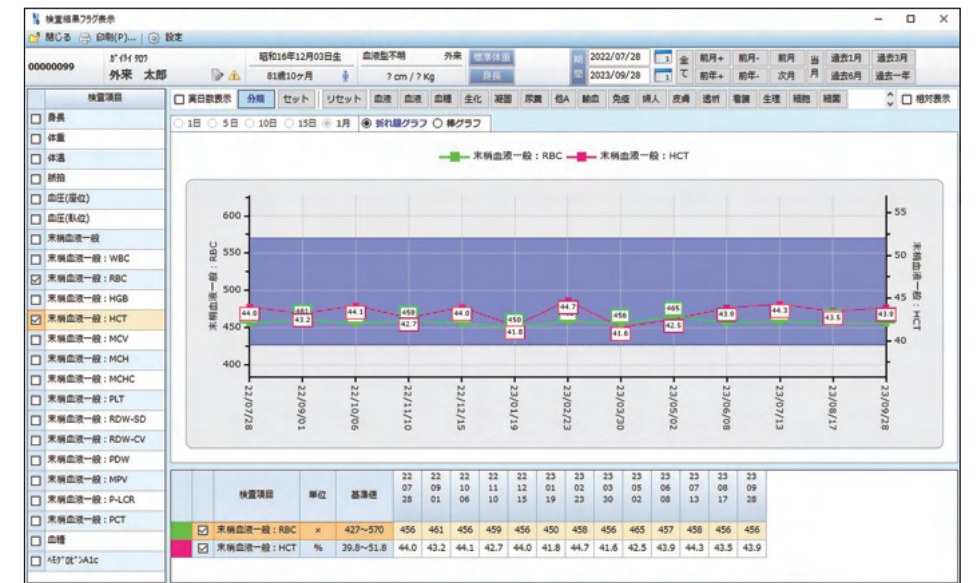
検査結果フラグ表示

閉じる　印刷(P)...　設定

00000099　ｶﾞｲﾗｲ ﾀﾛｳ 外来 太郎

昭和16年12月03日生　81歳10ヶ月

血液型不明　外来　標準体重　? cm / ? Kg　身長

期 2022/07/28　期 2023/09/28　全て　前月+　前年+　前月-　前年-　前月　次月　当月　過去1月　過去6月　過去3月　過去一年

検査項目
身長
体重
体温
脈拍
血圧(座位)
血圧(臥位)
末梢血液一般
末梢血液一般：WBC
末梢血液一般：RBC
末梢血液一般：HGB
末梢血液一般：HCT
末梢血液一般：MCV
末梢血液一般：MCH
末梢血液一般：MCHC
末梢血液一般：PLT
末梢血液一般：RDW-SD
末梢血液一般：RDW-CV
末梢血液一般：PDW
末梢血液一般：MPV
末梢血液一般：P-LCR
末梢血液一般：PCT
血糖
ﾍﾓｸﾞﾛﾋﾞﾝA1c

実日数表示　分類　セット　リセット　血液　血液　血糖　生化　凝固　尿ererence　尿糞　他A　輸血　免疫　婦人　皮膚　透析　看護　生理　細胞　細菌　相対表示

1日　5日　10日　15日　1月　折れ線グラフ　棒グラフ

末梢血液一般：RBC　末梢血液一般：HCT

末梢血液一般：RBC
末梢血液一般：HCT

600 550 500 450 400
55 50 45 40

22/07/28 22/09/01 22/10/06 22/11/10 22/12/15 23/01/19 23/02/23 23/03/30 23/05/02 23/06/08 23/07/13 23/08/17 23/09/28

44.0 461 43.2 44.1 459 42.7 44.0 450 41.8 44.7 456 41.6 465 42.5 43.9 44.3 43.5 43.9

| | | 検査項目 | 単位 | 基準値 | 22 07 28 | 22 09 01 | 22 10 06 | 22 11 10 | 22 12 15 | 23 01 19 | 23 02 23 | 23 03 30 | 23 05 02 | 23 06 08 | 23 07 13 | 23 08 17 | 23 09 28 |
|---|---|---|---|---|---|---|---|---|---|---|---|---|---|---|---|---|---|
| | ☑ | 末梢血液一般：RBC | × | 427~570 | 456 | 461 | 456 | 459 | 456 | 450 | 458 | 456 | 465 | 457 | 458 | 456 | 456 |
| | ☑ | 末梢血液一般：HCT | % | 39.8~51.8 | 44.0 | 43.2 | 44.1 | 42.7 | 44.0 | 41.8 | 44.7 | 41.6 | 42.5 | 43.9 | 44.3 | 43.5 | 43.9 |